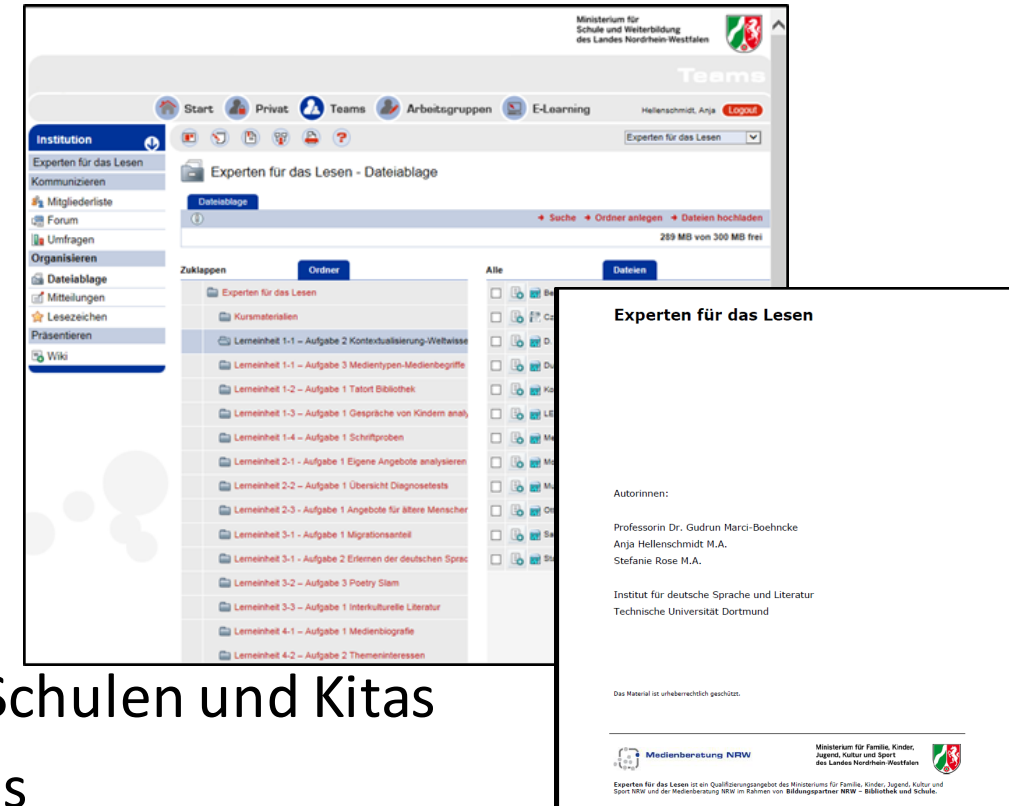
Ministerium für Schule und Weiterbildung des Landes Nordrhein-Westfalen

Teams

Start Privat Teams Arbeitsgruppen E-Learning

Hellenschmidt, Anja Logout

Institution

Experten für das Lesen

Kommunizieren

Mitgliederliste

Forum

Umfragen

Organisieren

Dateiablage

Mitteilungen

Lesezeichen

Präsentieren

Wiki

Experten für das Lesen

Experten für das Lesen - Dateiablage

Dateiablage

Suche Ordner anlegen Dateien hochladen

289 MB von 300 MB frei

Zuklappen Ordner

Experten für das Lesen

Kursmaterialien

Lerneinheit 1-1 – Aufgabe 2 Kontextualisierung-Weltwisse

Lerneinheit 1-1 – Aufgabe 3 Medientypen-Medienbegriffe

Lerneinheit 1-2 – Aufgabe 1 Tatort Bibliothek

Lerneinheit 1-3 – Aufgabe 1 Gespräche von Kindern analy

Lerneinheit 1-4 – Aufgabe 1 Schriftproben

Lerneinheit 2-1 – Aufgabe 1 Eigene Angebote analysieren

Lerneinheit 2-2 – Aufgabe 1 Übersicht Diagnosetests

Lerneinheit 2-3 – Aufgabe 1 Angebote für ältere Menscher

Lerneinheit 3-1 – Aufgabe 1 Migrationsanteil

Lerneinheit 3-1 – Aufgabe 2 Erlernen der deutschen Sprac

Lerneinheit 3-2 – Aufgabe 3 Poetry Slam

Lerneinheit 3-3 – Aufgabe 1 Interkulturelle Literatur

Lerneinheit 4-1 – Aufgabe 1 Medienbiografie

Lerneinheit 4-2 – Aufgabe 2 Themeninteressen

Alle Dateien

Experten für das Lesen

Autorinnen:

Professorin Dr. Gudrun Marci-Boehncke
Anja Hellenschmidt M.A.
Stefanie Rose M.A.

Institut für deutsche Sprache und Literatur
Technische Universität Dortmund

Das Material ist urheberrechtlich geschützt.

Medienberatung NRW

Ministerium für Familie, Kinder, Jugend, Kultur und Sport des Landes Nordrhein-Westfalen

Experten für das Lesen ist ein Qualifizierungsangebot des Ministeriums für Familie, Kinder, Jugend, Kultur und Sport NRW und der Medienberatung NRW im Rahmen von Bildungspartner NRW – Bibliothek und Schule.

Schulen und Kitas

s